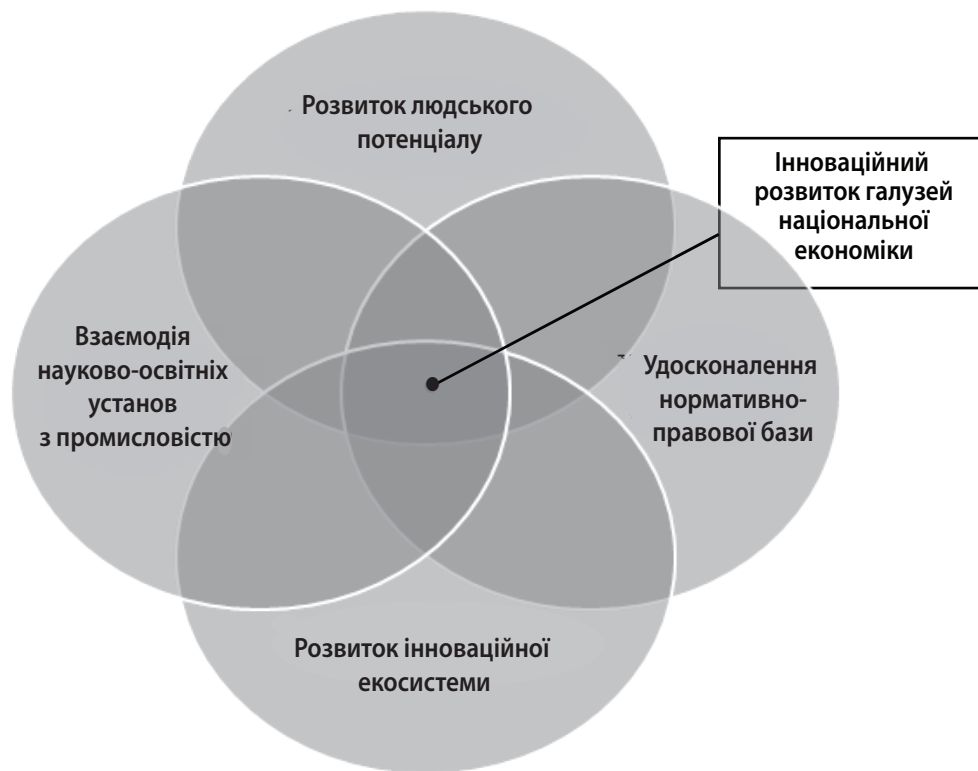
Розвиток людського потенціалу

Інноваційний розвиток галузей національної економіки

Взаємодія науково-освітніх установ з промисловістю

Удосконалення нормативно-правової бази

Розвиток інноваційної екосистеми